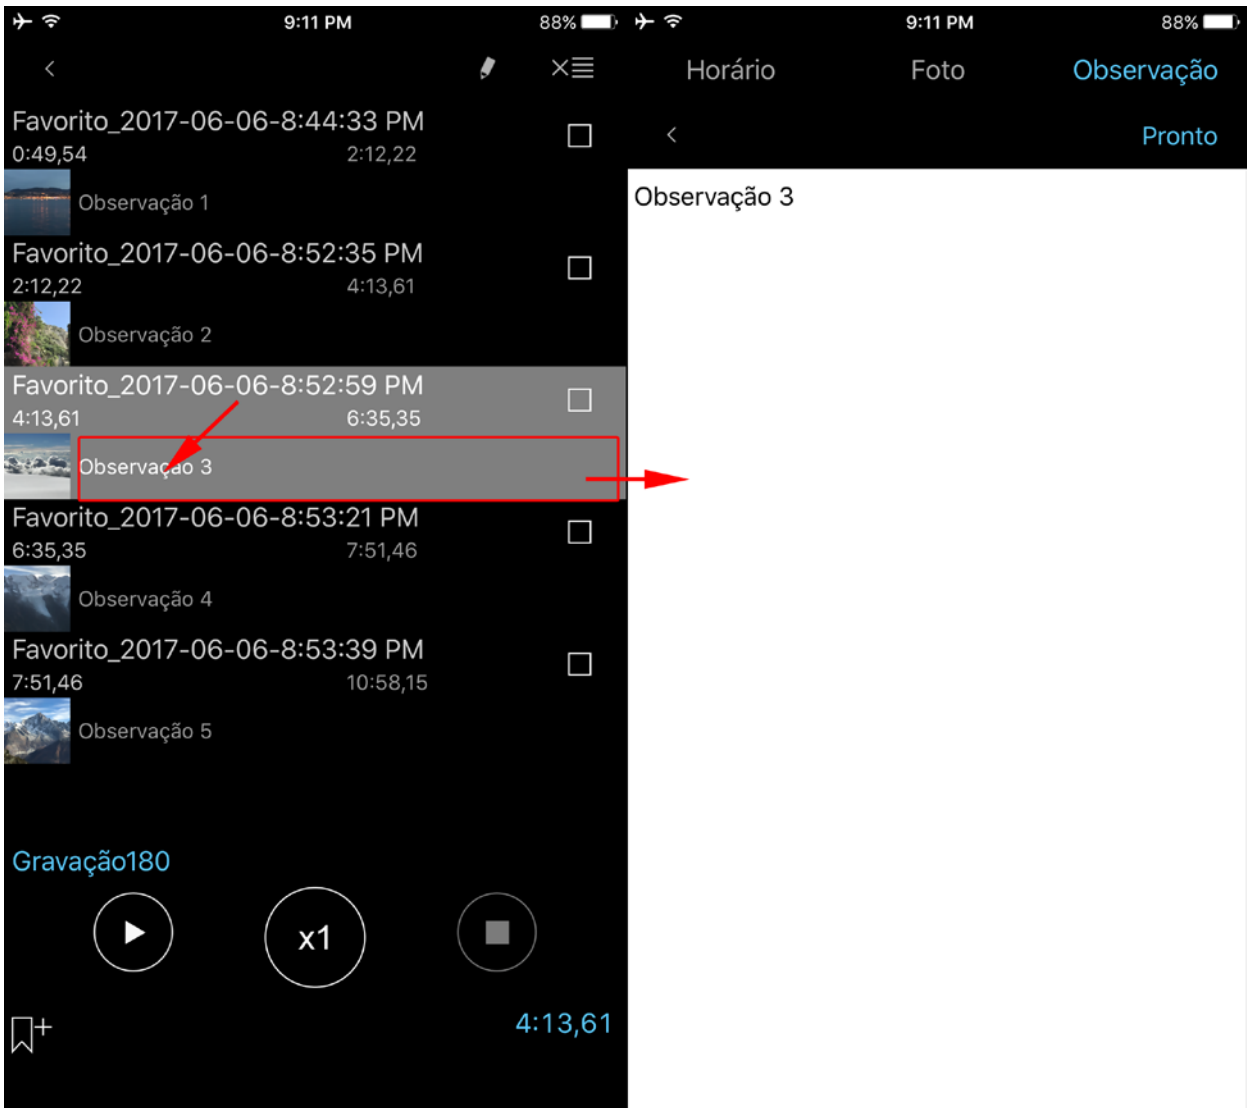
9:11 PM 88%

Favorito_2017-06-06-8:44:33 PM
0:49,54 2:12,22
Observação 1

Favorito_2017-06-06-8:52:35 PM
2:12,22 4:13,61
Observação 2

Favorito_2017-06-06-8:52:59 PM
4:13,61 6:35,35
Observação 3

Favorito_2017-06-06-8:53:21 PM
6:35,35 7:51,46
Observação 4

Favorito_2017-06-06-8:53:39 PM
7:51,46 10:58,15
Observação 5

Gravação180

x1

4:13,61

9:11 PM 88%

Horário Foto Observação

Pronto

Observação 3